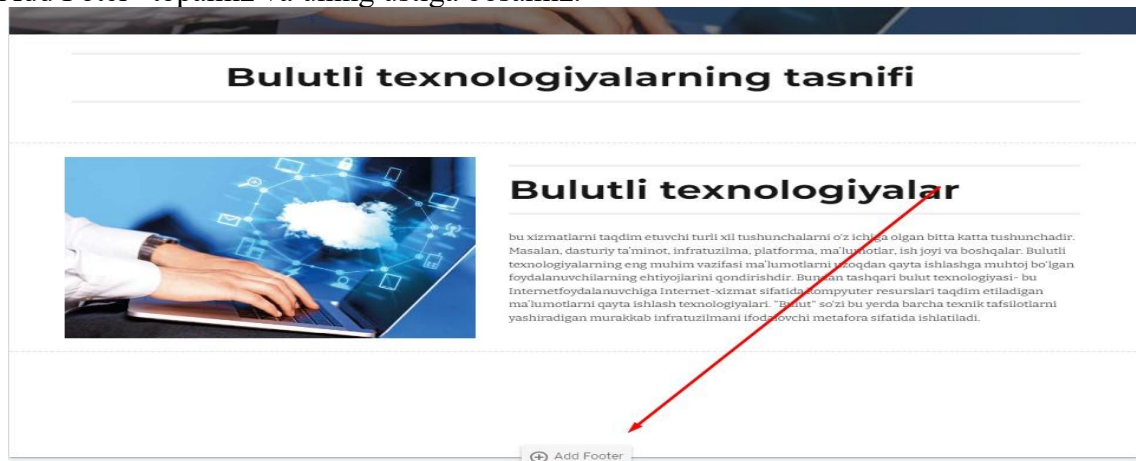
Bulutli texnologiyalarning tasnifi

Bulutli texnologiyalar

bu xizmatlarni taqdim etuvchi turli xil tushunchalarni o'z ichiga olgan bitta katta tushunchadir. Masalan, dasturiy ta'minot, infratuzilma, platforma, ma'lumotlar, ish joyi va boshqalar. Bulutli texnologiyalarning eng muhim vazifasi ma'lumotlarni uzoqdan qayta ishlashga muhtoj bo'lgan foydalanuvchilarning ehtiyojlarini qondirishdir. Bundan tashqari bulut texnologiyasi- bu Internetfoydalanuvchiga Internet-xizmat sifatida kompyuter resurslari taqdim etiladigan ma'lumotlarni qayta ishlash texnologiyalari. "Bulut" so'zi bu yerda barcha texnik tafsilotlarni yashiradigan murakkab infratuzilmani ifodalovchi metafora sifatida ishlatiladi.

Add Footer